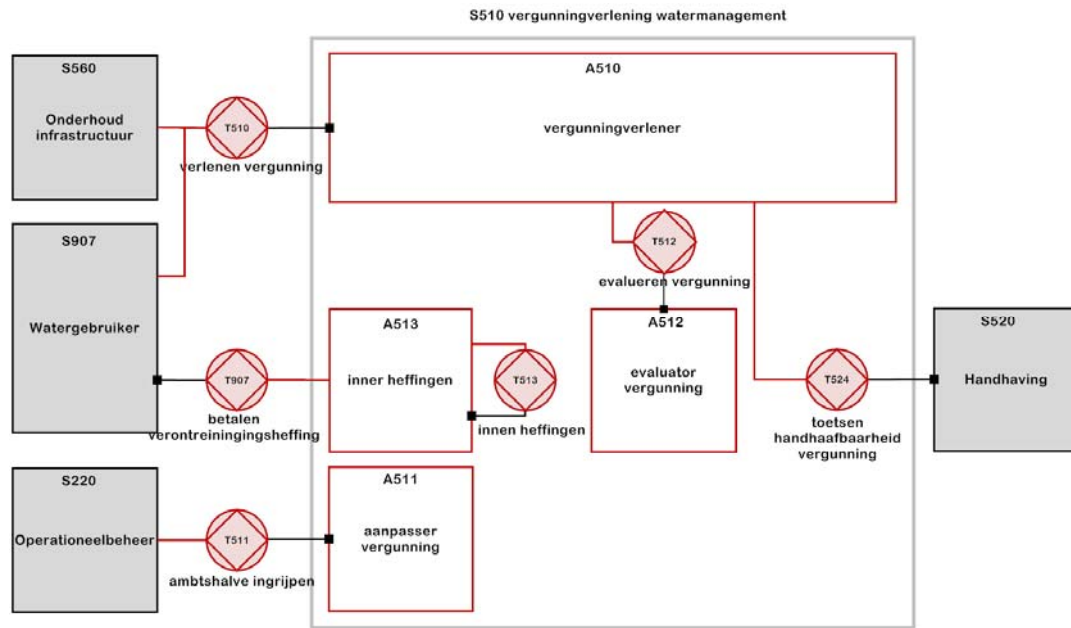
S510 vergunningverlening watermanagement

S560

Onderhoud infrastructuur

T510

verlenen vergunning

A510

vergunningverlener

S907

Watergebruiker

T512

evalueren vergunning

A513

inner heffingen

T513

innen heffingen

A512

evaluator vergunning

T907

betalen verontreiningingsheffing

T524

toetsen handhaafbaarheid vergunning

S520

Handhaving

S220

Operationeelbeheer

T511

ambtshalve ingrijpen

A511

aanpasser vergunning